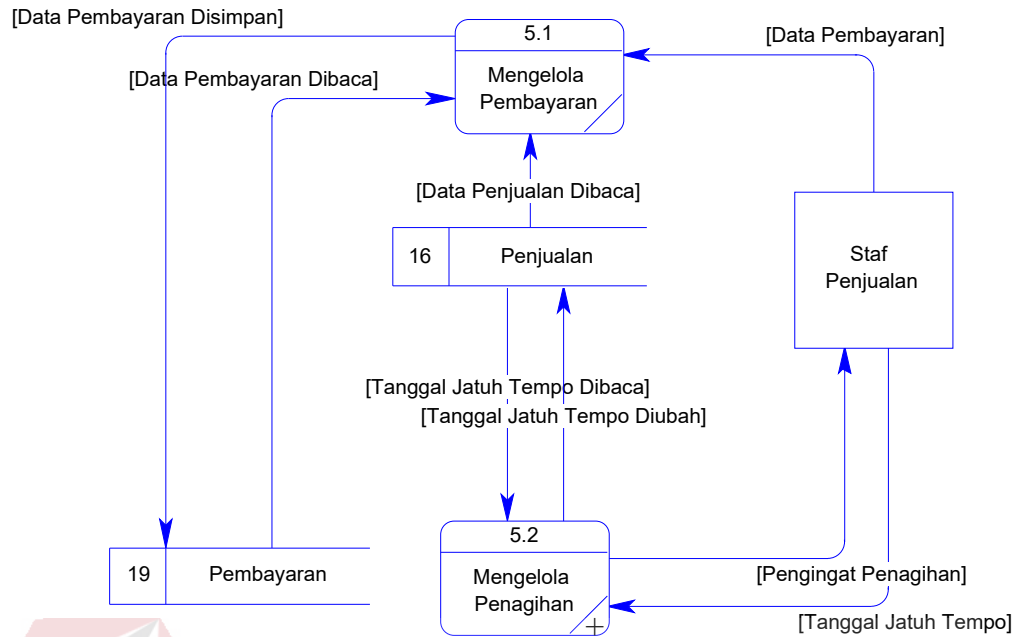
[Data Pembayaran Disimpan]

5.1

Mengelola Pembayaran

[Data Pembayaran]

[Data Pembayaran Dibaca]

[Data Penjualan Dibaca]

16 | Penjualan

Staf Penjualan

[Tanggal Jatuh Tempo Dibaca]

[Tanggal Jatuh Tempo Diubah]

19 | Pembayaran

5.2

Mengelola Penagihan

[Pengingat Penagihan]

[Tanggal Jatuh Tempo]